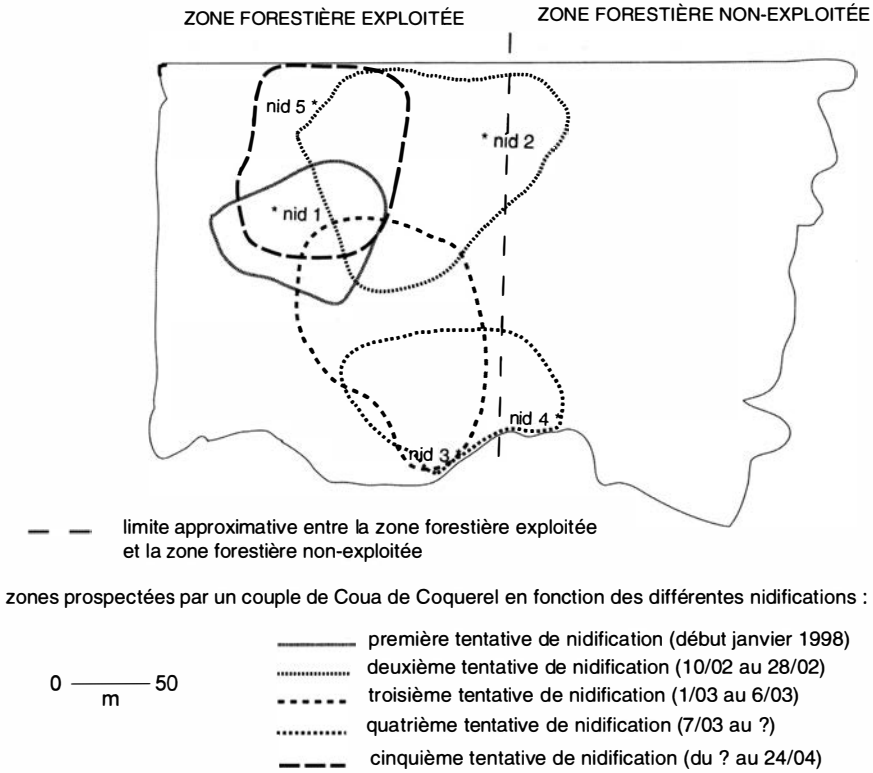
ZONE FORESTIÈRE EXPLOITÉE

ZONE FORESTIÈRE NON-EXPLOITÉE

nid 5 *

* nid 2

* nid 1

nid 4 *

nid 3

limite approximative entre la zone forestière exploitée et la zone forestière non-exploitée

zones prospectées par un couple de Coua de Coquerel en fonction des différentes nidifications :

0 m 50

première tentative de nidification (début janvier 1998)

deuxième tentative de nidification (10/02 au 28/02)

troisième tentative de nidification (1/03 au 6/03)

quatrième tentative de nidification (7/03 au ?)

cinquième tentative de nidification (du ? au 24/04)